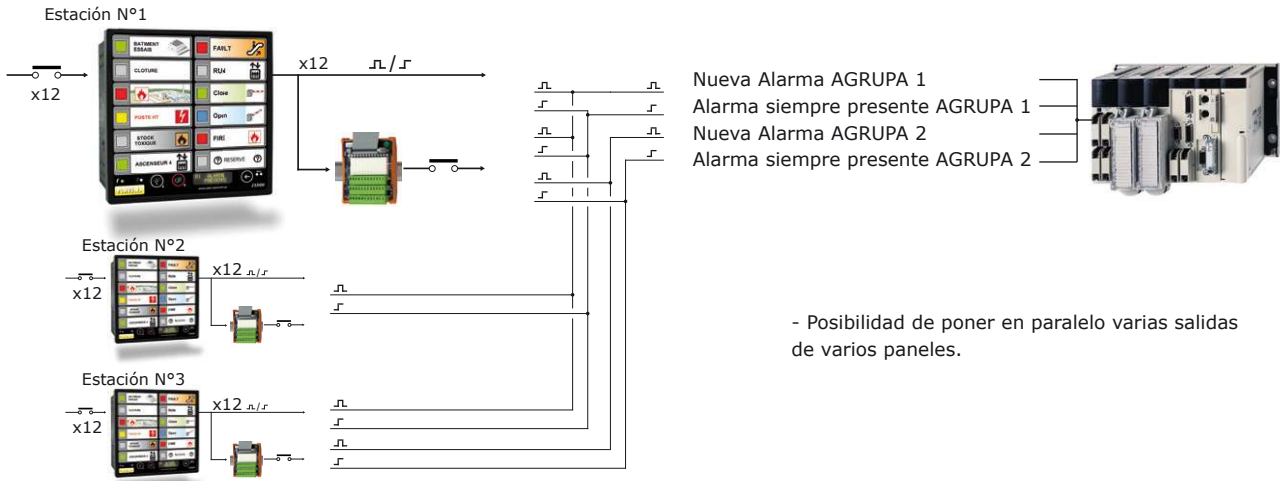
Estación N°1

x12

BATIMENT ESSAIS
FAULT
CLOTURE
RU4
Close
Open
POSTE HT
STOCK TOXIQUE
FIRE
ASCENSEUR 1
RESERVE

x12

Nueva Alarma AGRUPA 1
Alarma siempre presente AGRUPA 1
Nueva Alarma AGRUPA 2
Alarma siempre presente AGRUPA 2

Estación N°2

x12

x12

Estación N°3

x12

x12

- Posibilidad de poner en paralelo varias salidas de varios paneles.